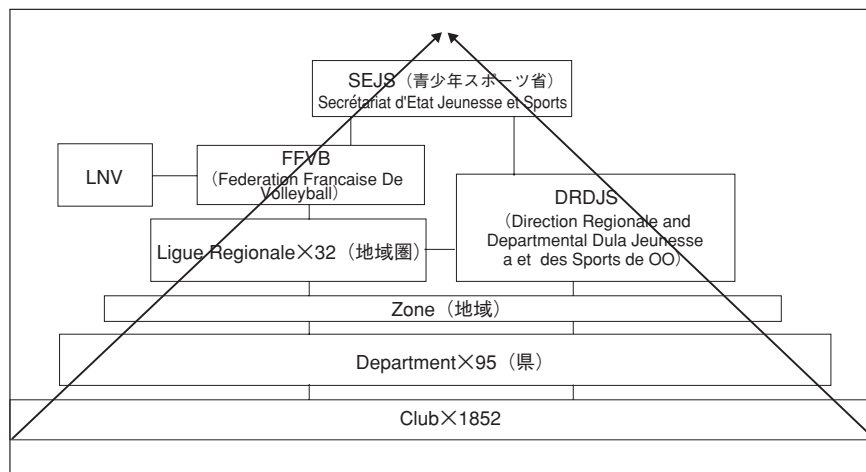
SEJS（青少年スポーツ省）
Secrétariat d'Etat Jeunesse et Sports

LNV

FFVB
（Federation Francaise De Volleyball）

DRDJS
（Direction Regionale and Departmental Dula Jeunesse a et des Sports de OO）

Ligue Regionale×32（地域圏）

Zone（地域）

Department×95（県）

Club×1852